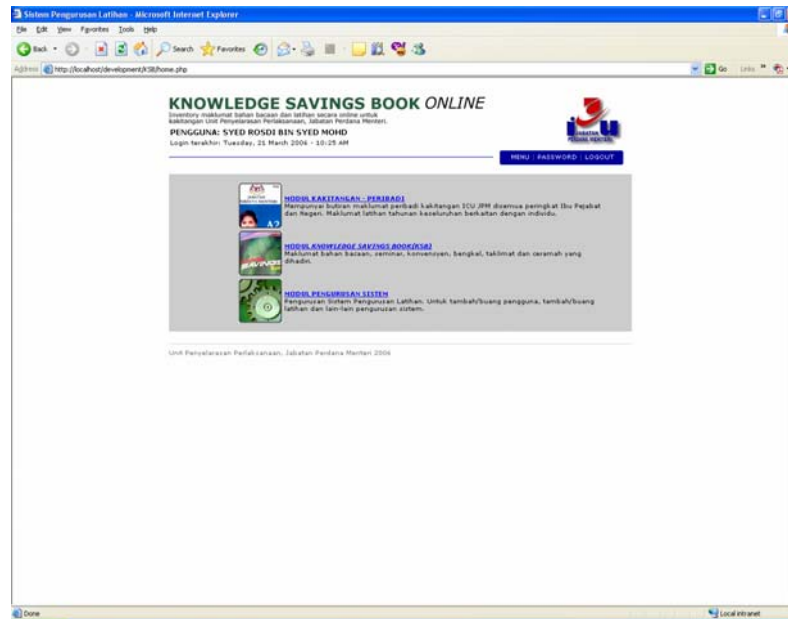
Sistem Pengurusan Latihan - Microsoft Internet Explorer

File Edit View Favorites Tools Help

Back Search Favorites

Address http://localhost/development/KSB/home.php

Go Links

KNOWLEDGE SAVINGS BOOK ONLINE

Inventory maklumat bahan bacaan dan latihan secara online untuk kakitangan Unit Penyelarasan Perlaksanaan, Jabatan Perdana Menteri.

PENGGUNA: SYED ROSDI BIN SYED MOHD

Login terakhir: Tuesday, 21 March 2006 - 10:25 AM

ICU JABATAN PERDANA MENTERI

MENU | PASSWORD | LOGOUT

MODUL KAKITANGAN - PERIBADI
Mempunyai butiran maklumat peribadi kakitangan ICU JPM disemua peringkat Ibu Pejabat dan Negeri. Maklumat latihan tahunan keseluruhan berkaitan dengan individu.

MODUL KNOWLEDGE SAVINGS BOOK(KSB)
Maklumat bahan bacaan, seminar, konvensyen, bengkel, taklimat dan ceramah yang dihadiri.

MODUL PENGURUSAN SISTEM
Pengurusan Sistem Pengurusan Latihan. Untuk tambah/buang pengguna, tambah/buang latihan dan lain-lain pengurusan sistem.

Unit Penyelarasan Perlaksanaan, Jabatan Perdana Menteri 2006

Done

Local intranet